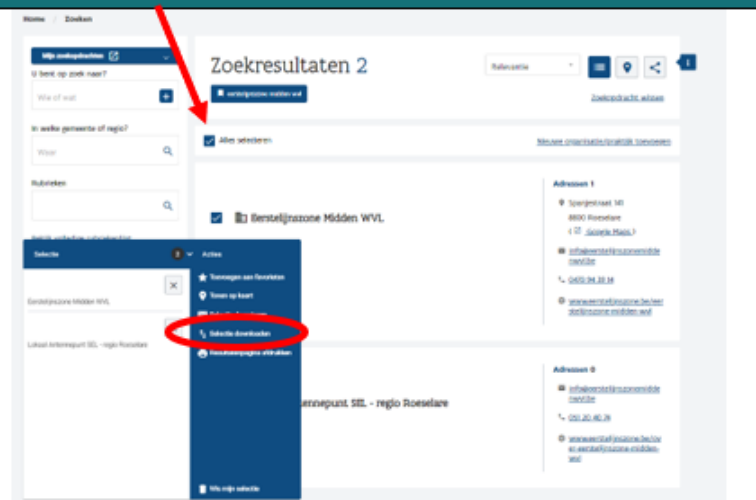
Home / Zoeken

Mijn zoekopdrachten

U bent op zoek naar?

Wie of wat

In welke gemeente of regio?

Waar

Rubrieken

Zoekresultaten 2

Relevantie

eerstelijnszone midden wvl

Zoekopdracht wissen

Alles selecteren

Nieuwe organisatie/praktijk toevoegen

Eerstelijnszone Midden WVL

Adressen 1

Spanjestraat 141

8800 Roeselare

Google Maps

info@eerstelijnszonemiddenwvl.be

0470 94 33 14

www.eerstelijnszone.be/eerstelijnszone-midden-wvl

Selectie

2

Acties

Eerstelijnszone Midden WVL

Lokaal Antennepunt SEL - regio Roeselare

Toevoegen aan favorieten

Tonen op kaart

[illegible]

Selectie downloaden

Resultatenpagina afdrukken

Wis mijn selectie

ennepunt SEL - regio Roeselare

Adressen 0

info@eerstelijnszonemiddenwvl.be

051 20 40 74

www.eerstelijnszone.be/over-eerstelijnszone-midden-wvl